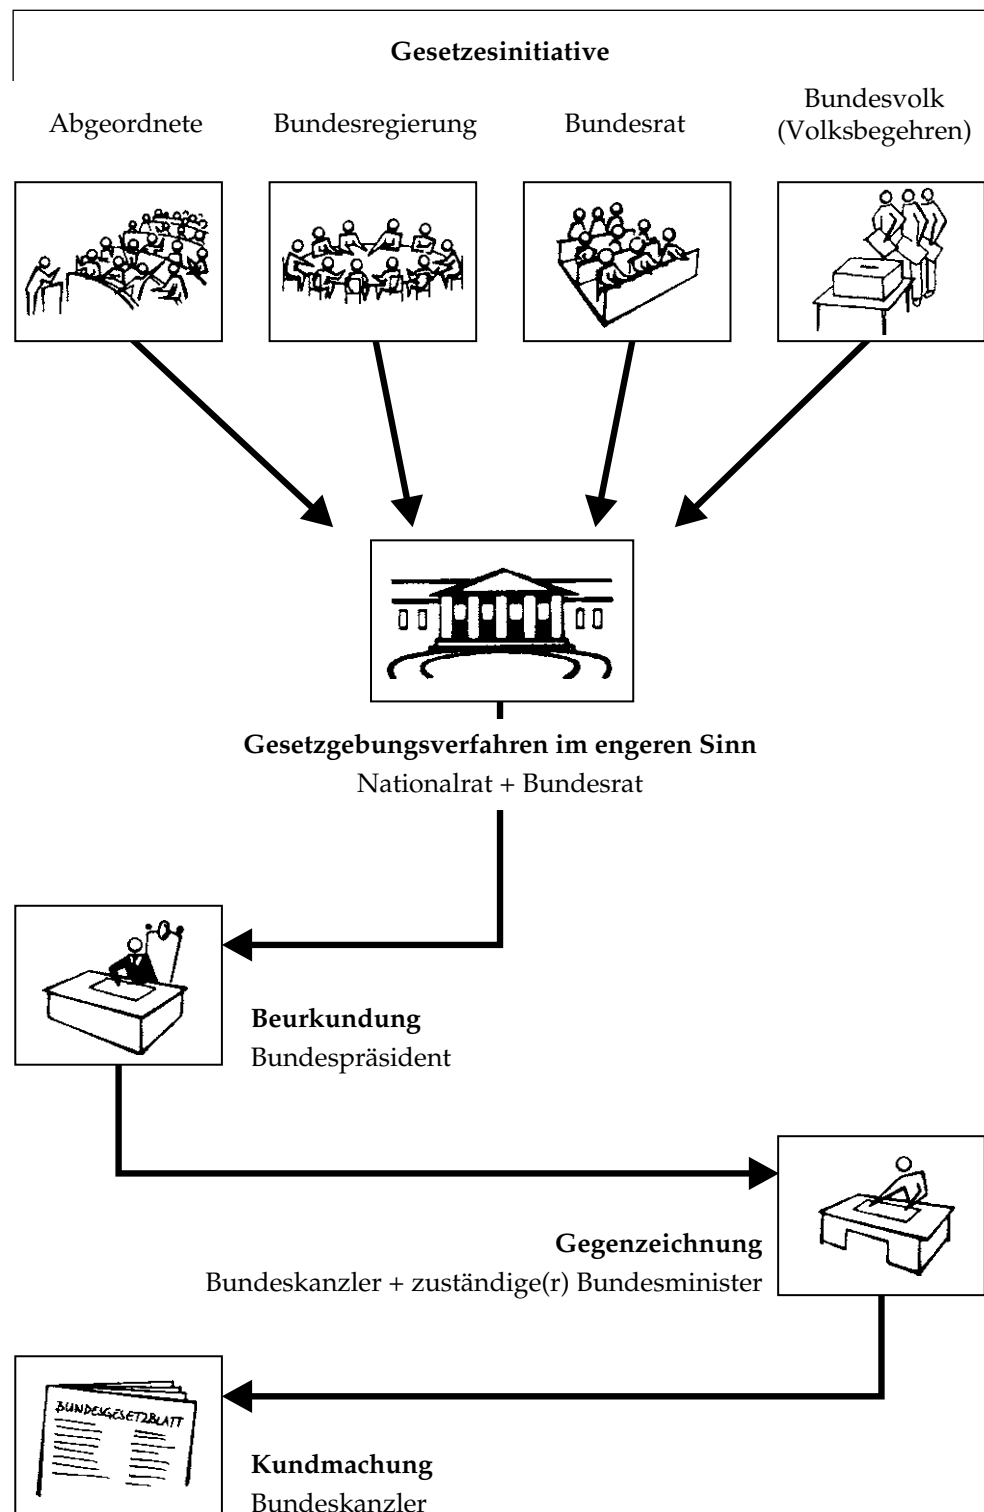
**Gesetzesinitiative**

Abgeordnete

Bundesregierung

Bundesrat

Bundesvolk (Volksbegehren)

**Gesetzgebungsverfahren im engeren Sinn**
Nationalrat + Bundesrat

**Beurkundung**
Bundespräsident

**Gegenzeichnung**
Bundeskanzler + zuständige(r) Bundesminister

BUNDESGESETZBLATT

**Kundmachung**
Bundeskanzler